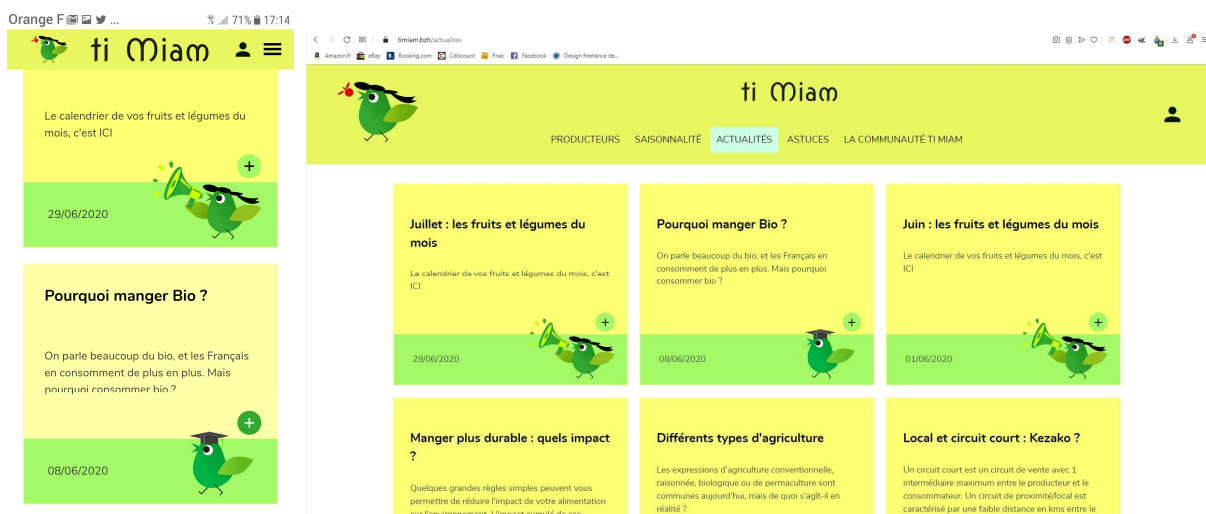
Orange F ... 71% 17:14

ti Miam

Le calendrier de vos fruits et légumes du mois, c'est ICI

+

29/06/2020

Pourquoi manger Bio ?

On parle beaucoup du bio, et les Français en consomment de plus en plus. Mais pourquoi consommer bio ?

+

08/06/2020

timiam.bzh/actualites

Amazon.fr eBay Booking.com Cdiscount Fnac Facebook Design freelance de...

ti Miam

PRODUCTEURS SAISONNALITÉ ACTUALITÉS ASTUCES LA COMMUNAUTÉ TI MIAM

Juillet : les fruits et légumes du mois

Le calendrier de vos fruits et légumes du mois, c'est ICI

+

29/06/2020

Pourquoi manger Bio ?

On parle beaucoup du bio, et les Français en consomment de plus en plus. Mais pourquoi consommer bio ?

+

08/06/2020

Juin : les fruits et légumes du mois

Le calendrier de vos fruits et légumes du mois, c'est ICI

+

01/06/2020

Manger plus durable : quels impact ?

Quelques grandes règles simples peuvent vous permettre de réduire l'impact de votre alimentation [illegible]

Différents types d'agriculture

Les expressions d'agriculture conventionnelle, raisonnée, biologique ou de permaculture sont communes aujourd'hui, mais de quoi s'agît-il en réalité ?

Local et circuit court : Kezako ?

Un circuit court est un circuit de vente avec 1 intermédiaire maximum entre le producteur et le consommateur. Un circuit de proximité/local est caractérisé par une faible distance en kms entre le